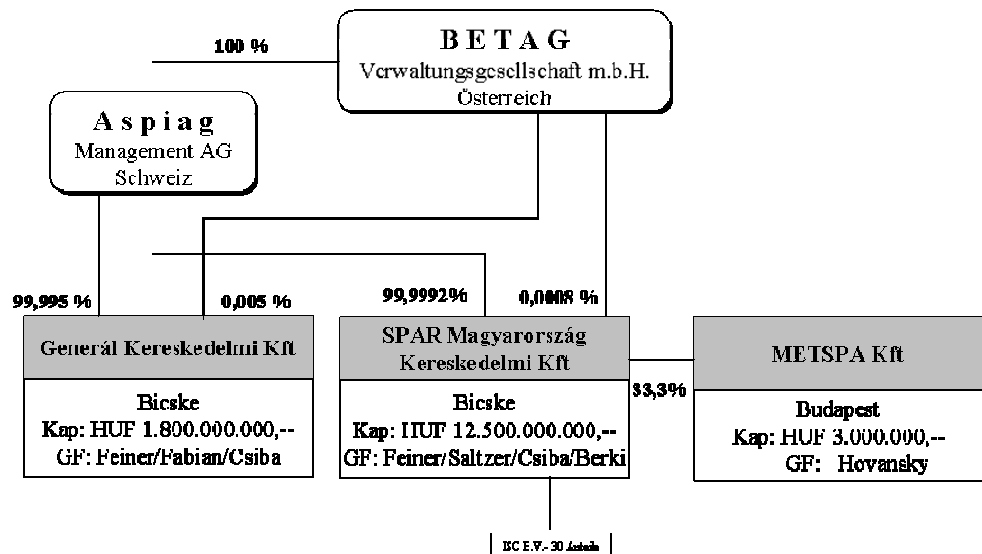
100 %

B E T A G
Verwaltungsgesellschaft m.b.H.
Österreich

A s p i a g
Management AG
Schweiz

99,995 %

0,005 %

99,9992%

0,0008 %

Generál Kereskedelmi Kft

Bicske
Kap: HUF 1.800.000.000,--
GF: Feiner/Fabian/Csiba

SPAR Magyarország
Kereskedelmi Kft

Bicske
Kap: HUF 12.500.000.000,--
GF: Feiner/Saltzer/Csiba/Berki

33,3%

METSPA Kft

Budapest
Kap: HUF 3.000.000,--
GF: Hovansky

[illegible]